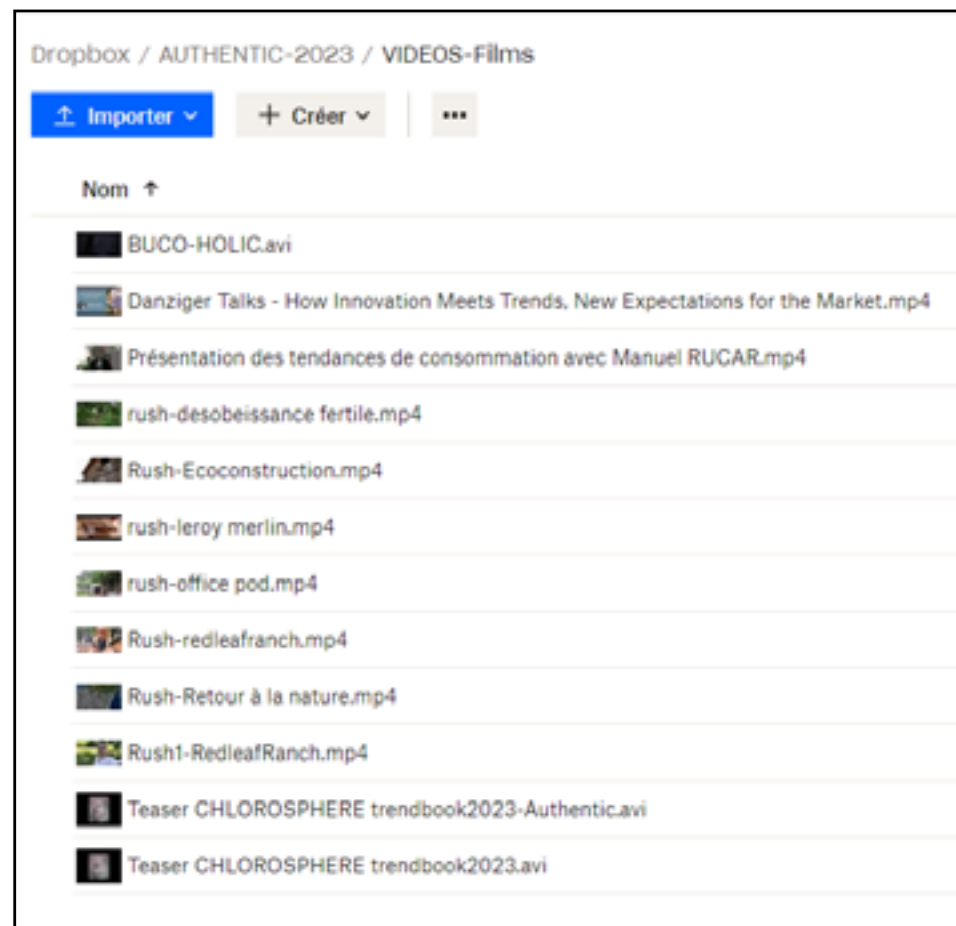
Dropbox / AUTHENTIC-2023 / VIDEOS-Films

Importer

+ Créer

...

Nom ↑

BUCO-HOLIC.avi

Danziger Talks - How Innovation Meets Trends, New Expectations for the Market.mp4

Présentation des tendances de consommation avec Manuel RUCAR.mp4

rush-desobeissance fertile.mp4

Rush-Ecoconstruction.mp4

rush-leroy merlin.mp4

rush-office pod.mp4

Rush-redleafranch.mp4

Rush-Retour à la nature.mp4

Rush1-RedleafRanch.mp4

Teaser CHLOROSPHERE trendbook2023-Authentic.avi

Teaser CHLOROSPHERE trendbook2023.avi